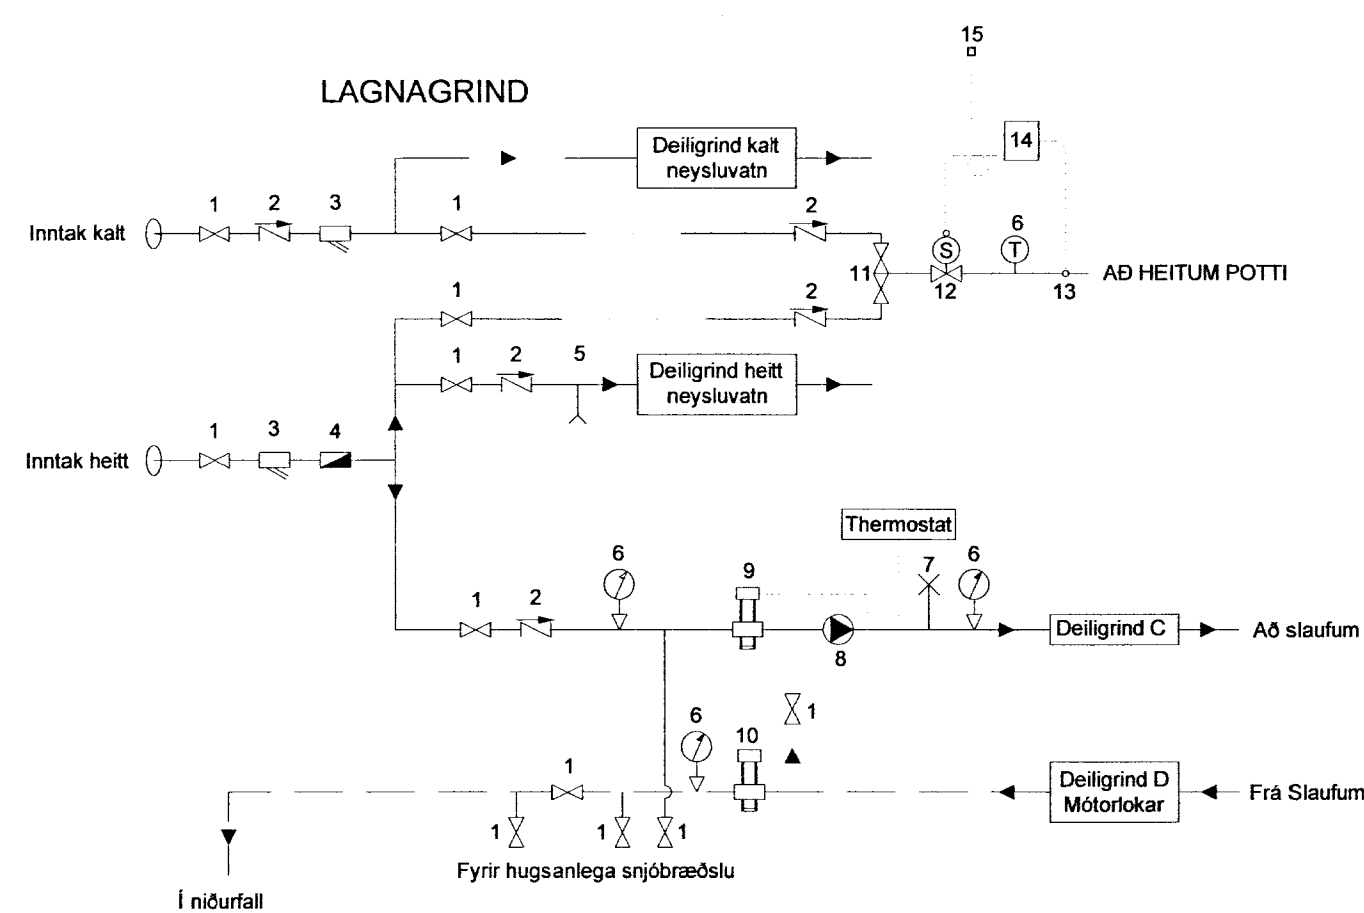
LAGNAGRIND

15

14

Deiligrind kalt neysluvatn

Inntak kalt

1 2 3 1

2

6

11 12 13

AÐ HEITUM POTTI

1

2

1 2 5

Deiligrind heitt neysluvatn

Inntak heitt

1 3 4

Thermostat

6 9 7 6

1 2

8

Deiligrind C

Að slaufum

1

6 10

1

Deiligrind D Mótorlokar

Frá Slaufum

1 1 1

Fyrir hugsanlega snjóbræðslu

Í niðurfall